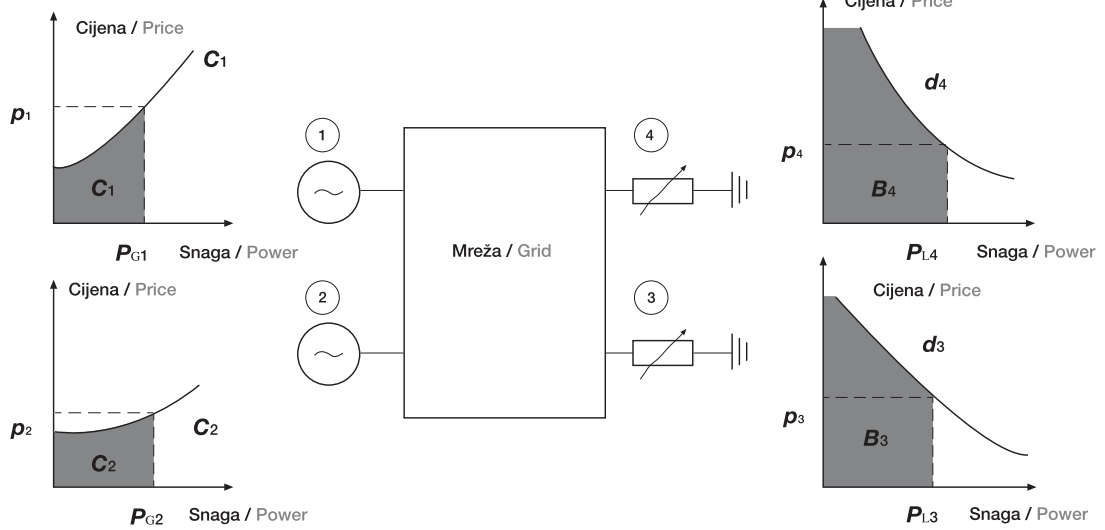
Cijena / Price

$C_1$

$p_1$

$C_1$

$P_{G1}$ Snaga / Power

Cijena / Price

$p_2$

$C_2$

$C_2$

$P_{G2}$ Snaga / Power

1

2

Mreža / Grid

4

3

Cijena / Price

$d_4$

$p_4$

$B_4$

$P_{L4}$ Snaga / Power

Cijena / Price

$d_3$

$p_3$

$B_3$

$P_{L3}$ Snaga / Power